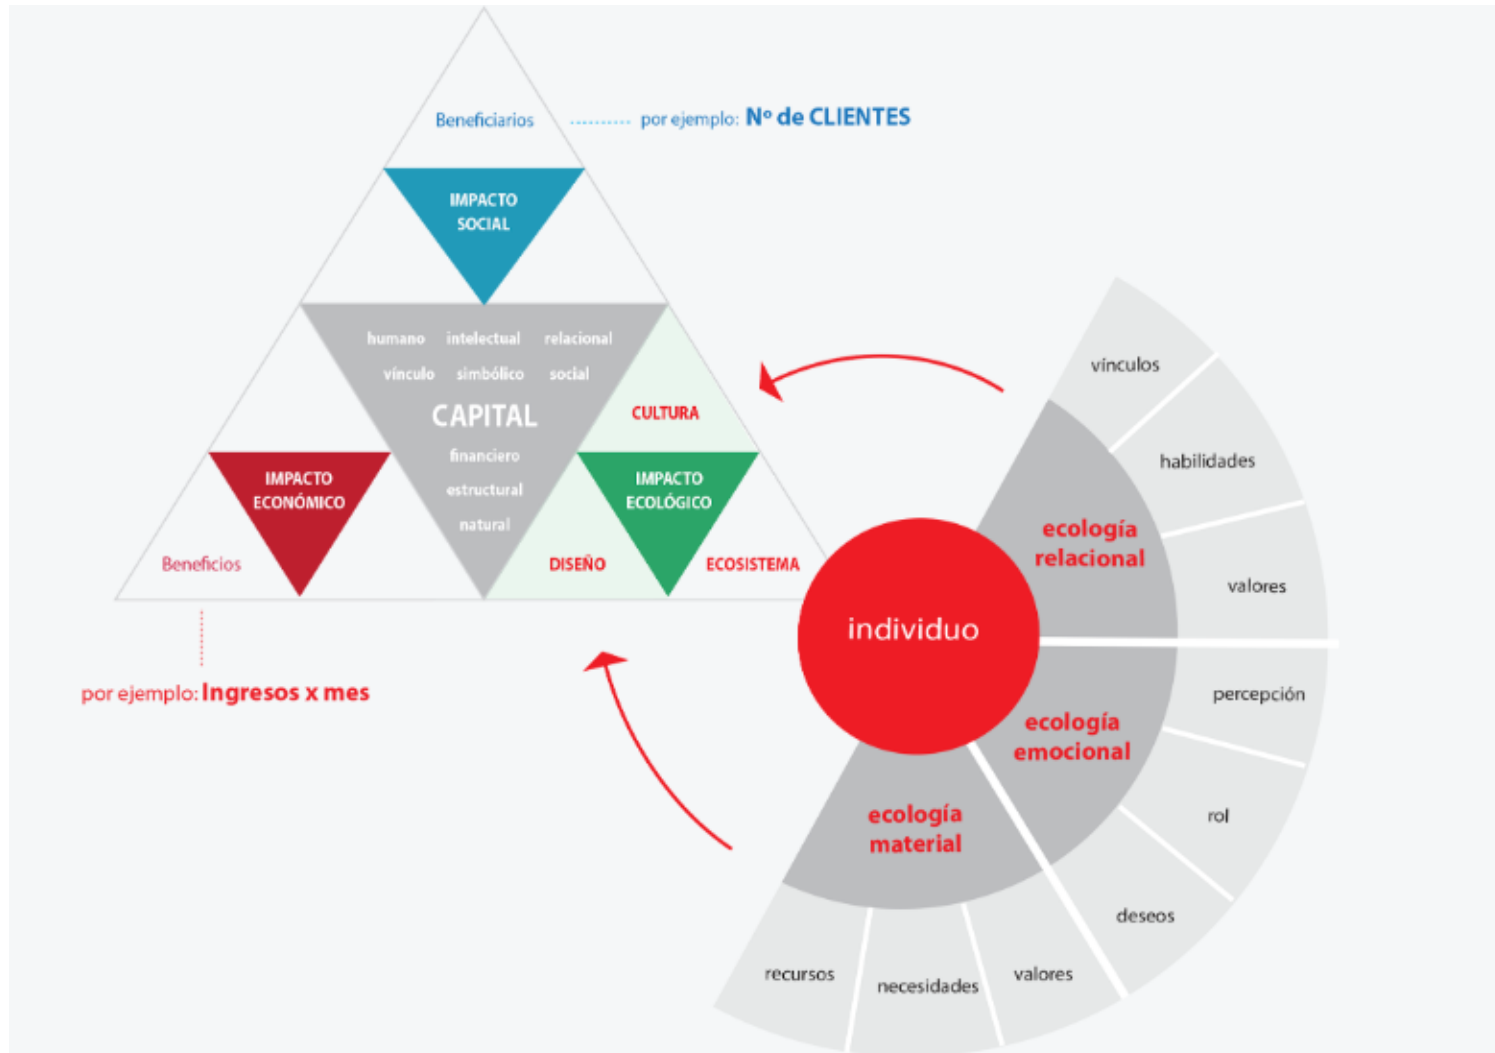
Beneficiarios por ejemplo: Nº de CLIENTES

IMPACTO SOCIAL

humano intelectual relacional
vínculo simbólico social
CAPITAL
financiero
estructural
natural

CULTURA

IMPACTO ECONÓMICO

IMPACTO ECOLÓGICO

Beneficios

DISEÑO

ECOSISTEMA

por ejemplo: Ingresos x mes

vínculos
habilidades
valores
percepción
rol
deseos
valores
necesidades
recursos

ecología relacional
ecología emocional
ecología material

individuo